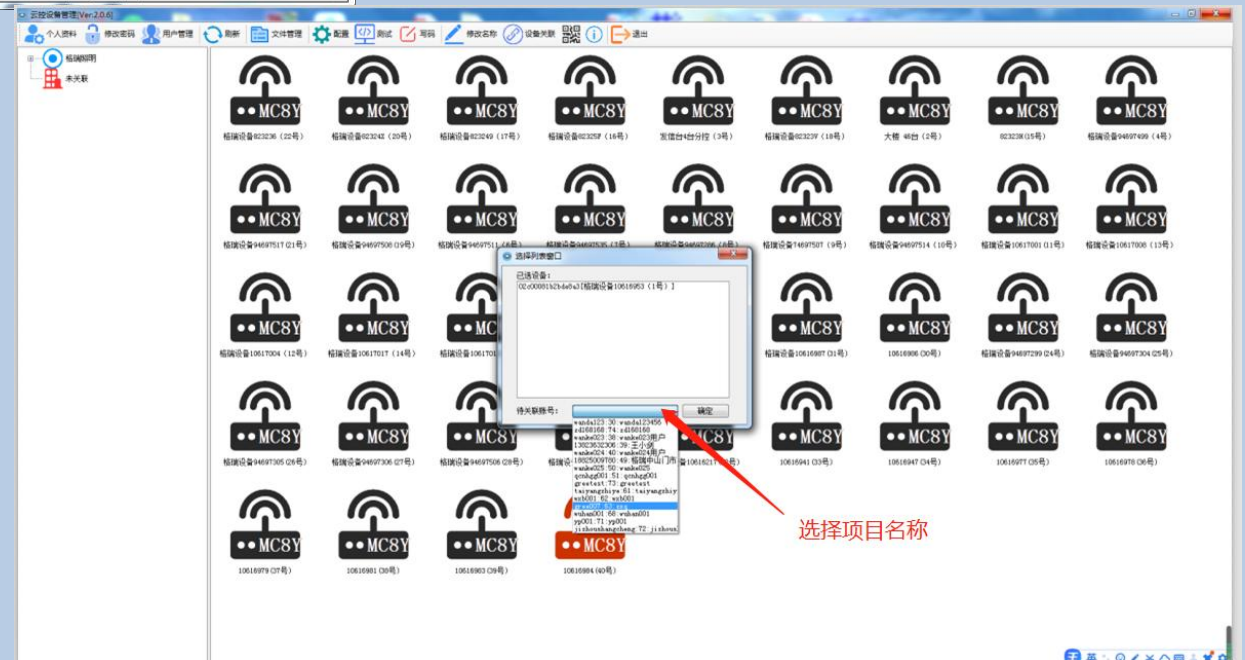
云控设备管理[Ver.2.0.6]

个人资料 修改密码 用户管理 刷新 文件管理 配置 测试 写码 修改名称 设备关联 退出

榕瑞照明
未关联

MC8Y 榕瑞设备823236（22号）
MC8Y 榕瑞设备823242（20号）
MC8Y 榕瑞设备823249（17号）
MC8Y 榕瑞设备82325F（16号）
MC8Y 发信台4台分控（3号）
MC8Y 榕瑞设备82323Y（18号）
MC8Y 大楼 46台（2号）
MC8Y 823238(15号)
MC8Y 榕瑞设备94697499（4号）

MC8Y 榕瑞设备94697517(21号)
MC8Y 榕瑞设备94697508（19号）
MC8Y 榕瑞设备94697511（8号）
MC8Y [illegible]
MC8Y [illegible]
MC8Y 榕瑞设备7469750T（9号）
MC8Y 榕瑞设备94697514（10号）
MC8Y 榕瑞设备10617001(11号)
MC8Y 榕瑞设备10617008（13号）

MC8Y 榕瑞设备10617004（12号）
MC8Y 榕瑞设备10617017（14号）
MC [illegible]
MC8Y 榕瑞设备10616987(31号)
MC8Y 10616986(30号)
MC8Y 榕瑞设备94697299(24号)
MC8Y 榕瑞设备94697304(25号)

MC8Y 榕瑞设备94697305（26号）
MC8Y 榕瑞设备94697306(27号)
MC8Y 榕瑞设备94697508(28号)
MC8Y
MC8Y 榕瑞设备1061621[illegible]号）
MC8Y 10616941(33号)
MC8Y 10616947(34号)
MC8Y 1061697T(35号)
MC8Y 10616978(36号)

MC8Y 10616979(37号)
MC8Y 10616981(38号)
MC8Y 10616983(39号)
MC8Y 10616984(40号)

选择列表窗口
已选设备：
02c00001b2bde0a3[榕瑞设备10616953（1号）]
待关联账号：
确定
wanda123:30:wanda123456
zd168168:74:zd168168
wanke023:38:wanke023用户
13823632306:39:王小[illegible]
wanke024:40:wanke024用户
18025009700:49:榕瑞中山门市
wanke025:50:wanke025
qcnhgg001:51:qcnhgg001
greetest:73:greetest
taiyangzhiye:61:taiyangzhiy
wsb001:62:wsb001
grs007:63:grs
wuhan001:68:wuhan001
yp001:71:yp001
jishoushangcheng:72:jishou

选择项目名称